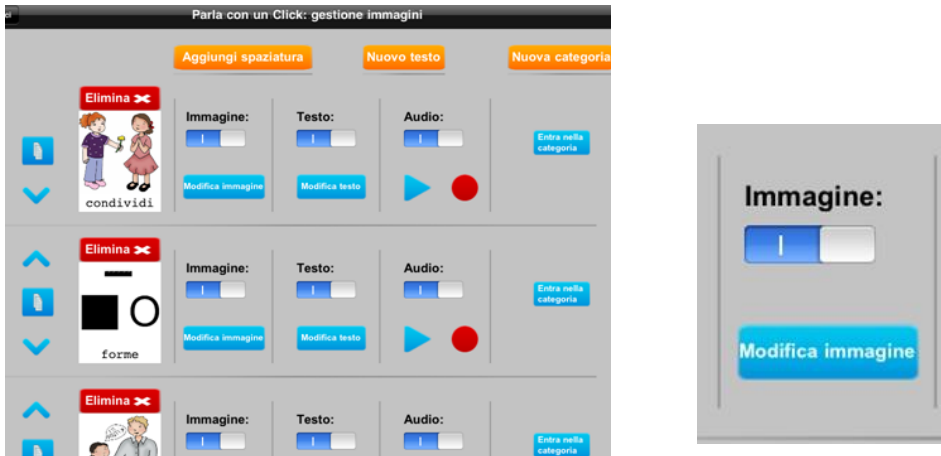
Parla con un Click: gestione immagini

Aggiungi spaziatura

Nuovo testo

Nuova categoria

Elimina

condividi

Immagine:

I

Modifica immagine

Testo:

I

Modifica testo

Audio:

I

Entra nella categoria

Elimina

forme

Immagine:

I

Modifica immagine

Testo:

I

Modifica testo

Audio:

I

Entra nella categoria

Elimina

Immagine:

I

Testo:

I

Audio:

I

Entra nella categoria

Immagine:

I

Modifica immagine